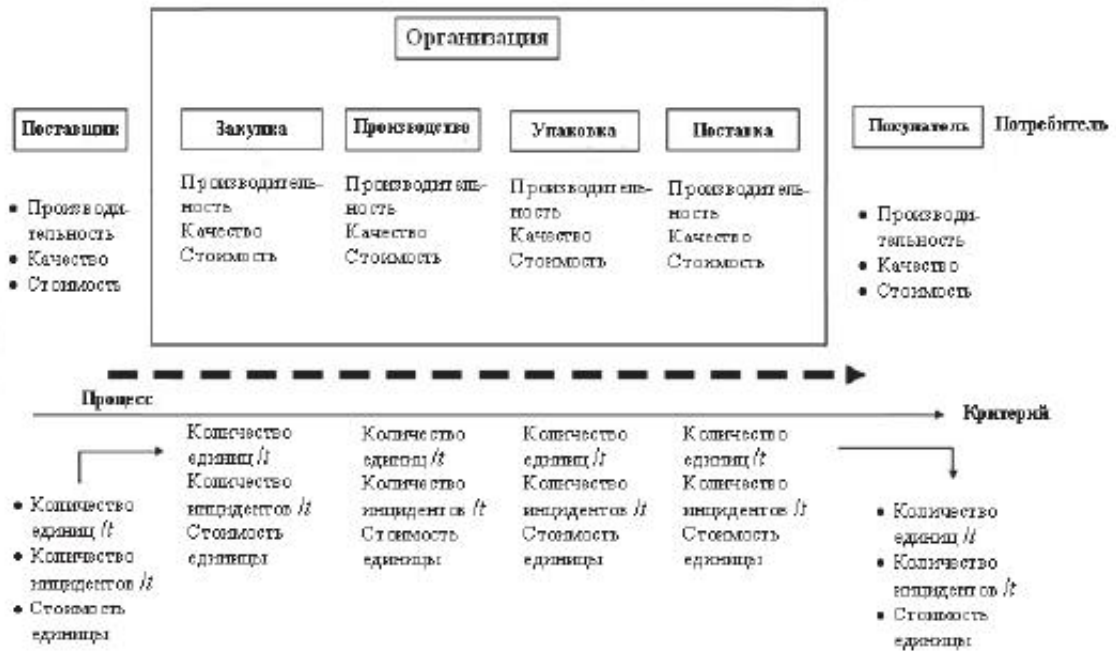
Организация

Поставщик

Закупка

Производство

Упаковка

Поставка

Покупатель

Потребитель

• Производительность
• Качество
• Стоимость

Производительность
Качество
Стоимость

Производительность
Качество
Стоимость

Производительность
Качество
Стоимость

Производительность
Качество
Стоимость

• Производительность
• Качество
• Стоимость

Процесс

Критерий

• Количество единиц /t
• Количество инцидентов /t
• Стоимость единицы

Количество единиц /t
Количество инцидентов /t
Стоимость единицы

Количество единиц /t
Количество инцидентов /t
Стоимость единицы

Количество единиц /t
Количество инцидентов /t
Стоимость единицы

Количество единиц /t
Количество инцидентов /t
Стоимость единицы

• Количество единиц /t
• Количество инцидентов /t
• Стоимость единицы